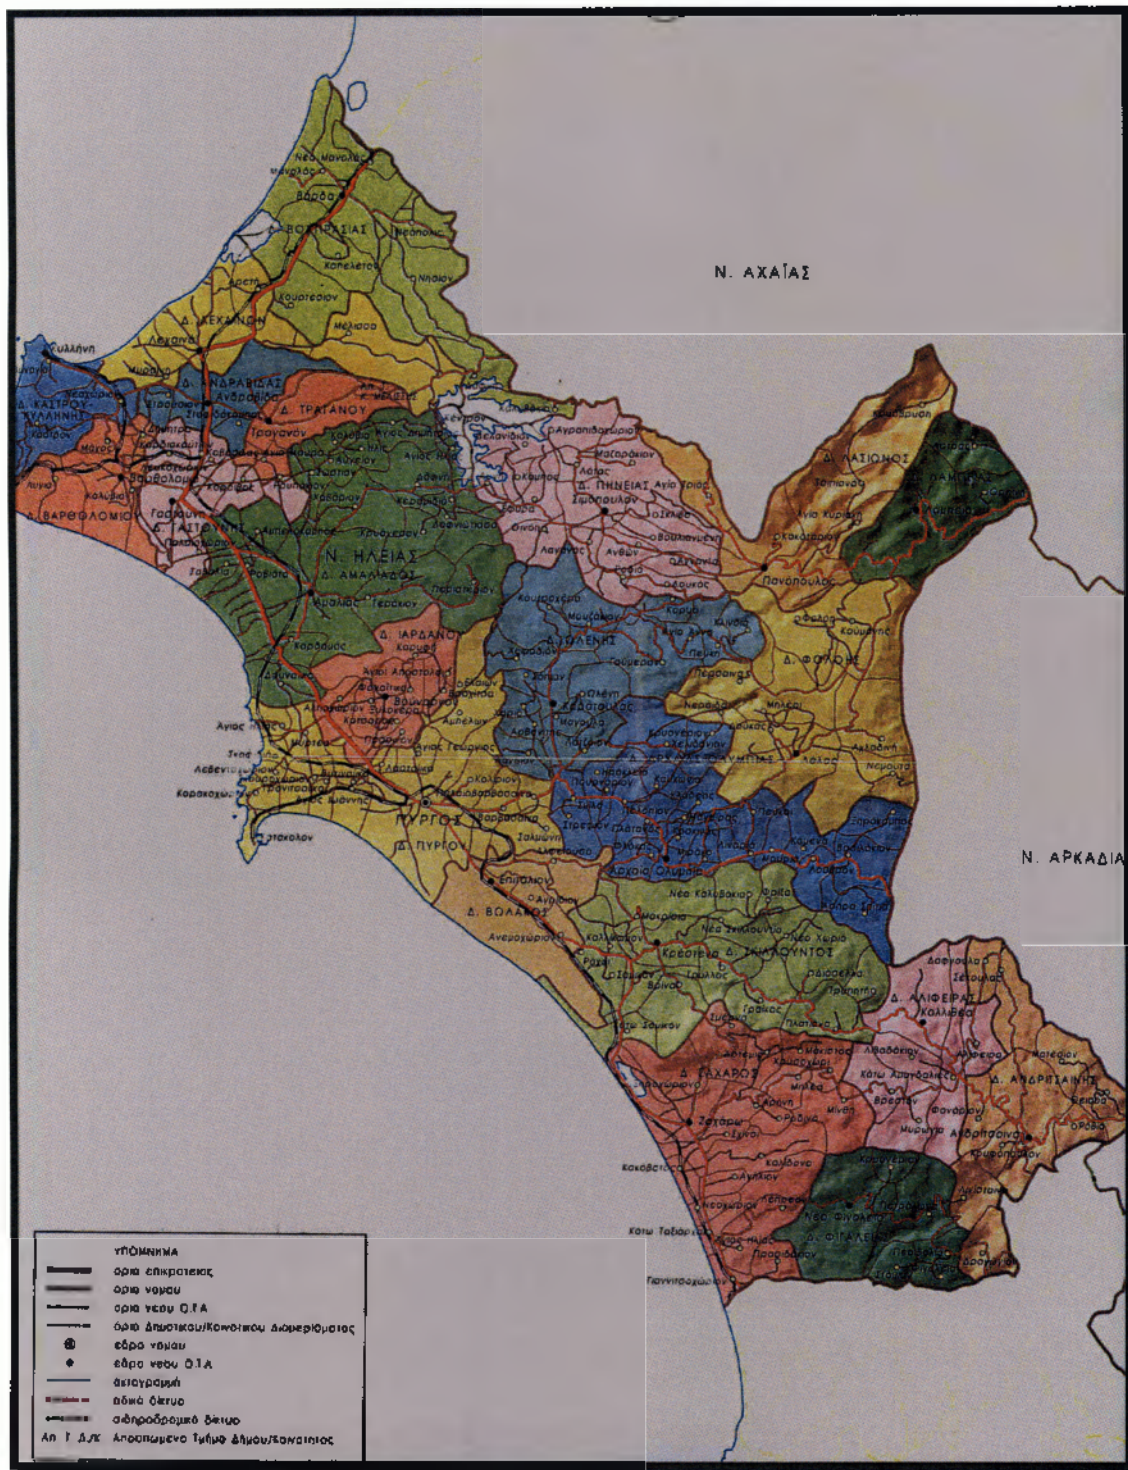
Ν. ΑΧΑΪΑΣ

Ν. ΑΡΚΑΔΙΑ

Ν. ΗΛΕΙΑΣ

Νέα Μανολάδα
Μανωλάδα
Βάρδα
Δ. ΒΟΥΠΡΑΣΙΑΣ
Νεάπολις
Καπελέτον
Νησίον
Κουρτέσιον
Λεχαινά
Δ. ΛΕΧΑΙΝΩΝ
Μέλισσα
Κυλλήνη
Δ. ΚΑΣΤΡΟΥ ΚΥΛΛΗΝΗΣ
Δ. ΑΝΔΡΑΒΙΔΑΣ
Ανδραβίδα
Δ. ΤΡΑΓΑΝΟΥ
Τραγανόν
Δ. ΒΑΡΘΟΛΟΜΙΟΥ
Βαρθολομιόν
Γαστούνη
Δ. ΓΑΣΤΟΥΝΗΣ
Δ. ΑΜΑΛΙΑΔΟΣ
Αμαλιάς
Δ. ΙΑΡΔΑΝΟΥ
Βουνάργον
Αγρίδιον
Δ. ΠΗΝΕΙΑΣ
Σιμόπουλον
Δ. ΛΑΣΙΩΝΟΣ
Πανόπουλος
Δ. ΦΟΛΟΗΣ
Δ. ΩΛΕΝΗΣ
Κεραμίδια
Λάλας
ΠΥΡΓΟΣ
Δ. ΠΥΡΓΟΥ
Κατάκολον
Αρχαία Ολυμπία
Επιτάλιον
Δ. ΒΟΛΑΚΟΣ
Κρέστενα
Δ. ΣΚΙΛΛΟΥΝΤΟΣ
Δ. ΑΛΙΦΕΙΡΑΣ
Καλλιθέα
Δ. ΖΑΧΑΡΩΣ
Ζαχάρω
Δ. ΑΝΔΡΙΤΣΑΙΝΗΣ
Ανδρίτσαινα
Δ. ΦΙΓΑΛΕΙΑΣ
Νέα Φιγαλεία
Κακόβατος
Κάτω Ταξιάρχαι
Γιαννιτσοχώριον

ΥΠΟΜΝΗΜΑ
όρια επικρατείας
όρια νομού
όρια νέου Ο.Τ.Α
όρια Δημοτικού/Κοινοτικού Διαμερίσματος
έδρα νομού
έδρα νέου Ο.Τ.Α
ακτογραμμή
οδικό δίκτυο
σιδηροδρομικό δίκτυο
Απ. Τ. Δ./Κ Αποσπασμένο Τμήμα Δήμου/Κοινότητος